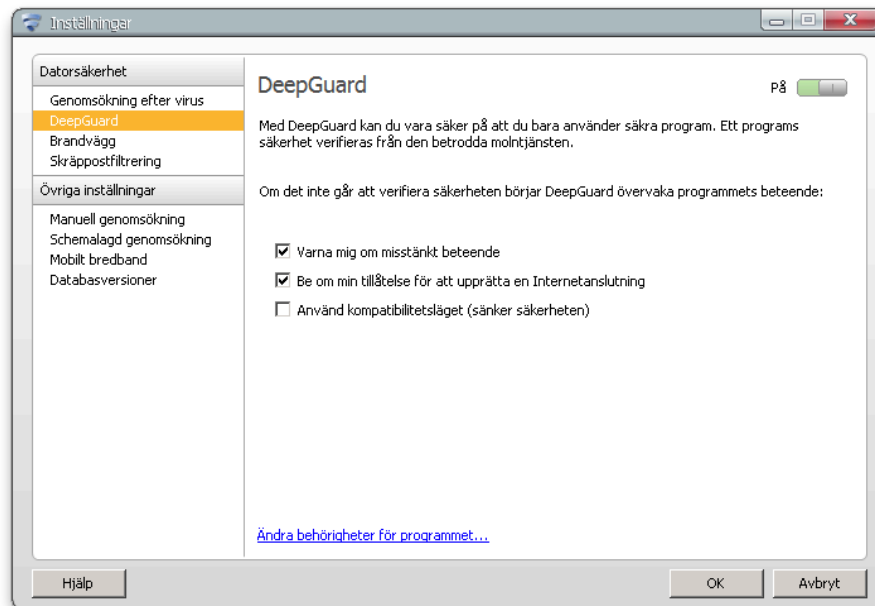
Inställningar

Datorsäkerhet
Genomsökning efter virus
DeepGuard
Brandvägg
Skräppostfiltrering
Övriga inställningar
Manuell genomsökning
Schemalagd genomsökning
Mobilt bredband
Databasversioner

DeepGuard

På

Med DeepGuard kan du vara säker på att du bara använder säkra program. Ett programs säkerhet verifieras från den betrodda molntjänsten.

Om det inte går att verifiera säkerheten börjar DeepGuard övervaka programmets beteende:

☑ Varna mig om misstänkt beteende
☑ Be om min tillåtelse för att upprätta en Internetanslutning
☐ Använd kompatibilitetsläget (sänker säkerheten)

Ändra behörigheter för programmet...

Hjälp

OK

Avbryt